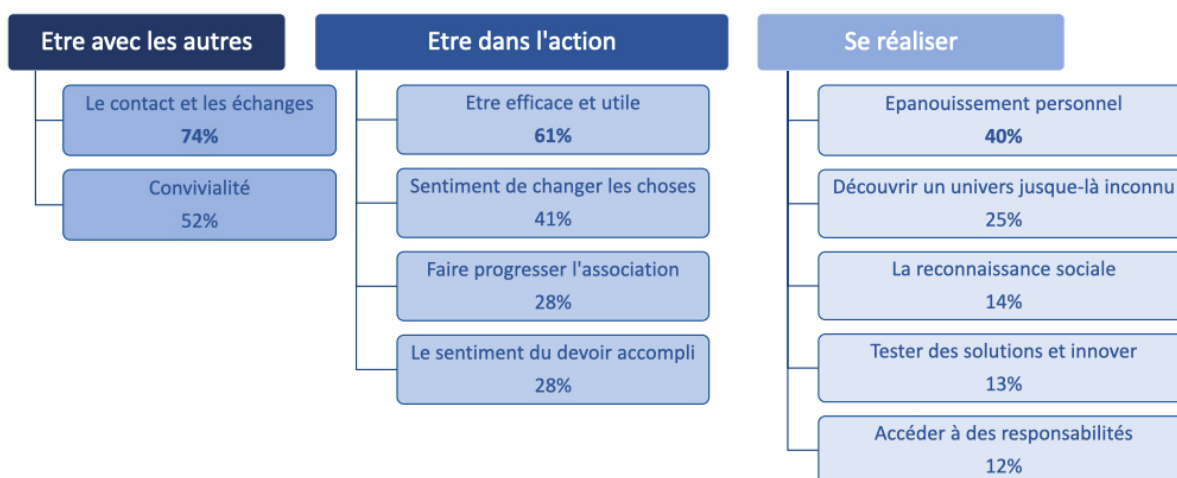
Etre avec les autres

Le contact et les échanges
**74%**

Convivialité
52%

Etre dans l'action

Etre efficace et utile
**61%**

Sentiment de changer les choses
41%

Faire progresser l'association
28%

Le sentiment du devoir accompli
28%

Se réaliser

Epanouissement personnel
**40%**

Découvrir un univers jusque-là inconnu
25%

La reconnaissance sociale
14%

Tester des solutions et innover
13%

Accéder à des responsabilités
12%